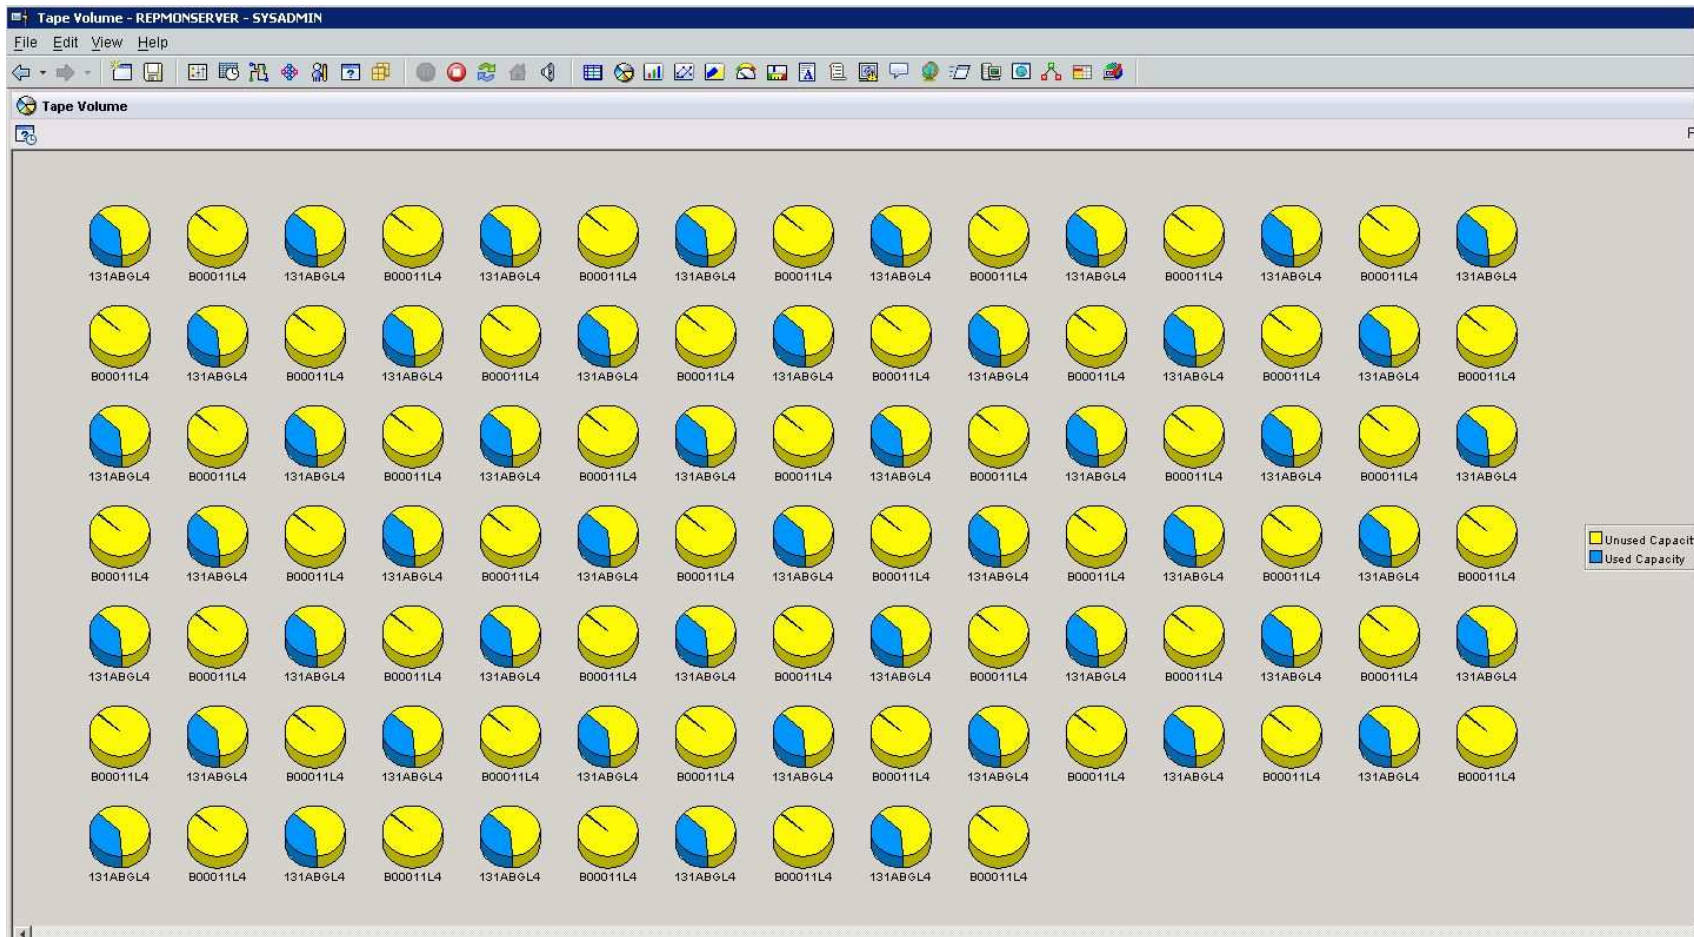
Tape Volume - REPMONSERVER - SYSADMIN

File Edit View Help

Tape Volume

131ABGL4 B00011L4 131ABGL4 B00011L4 131ABGL4 B00011L4 131ABGL4 B00011L4 131ABGL4 B00011L4 131ABGL4 B00011L4 131ABGL4 B00011L4 131ABGL4

B00011L4 131ABGL4 B00011L4 131ABGL4 B00011L4 131ABGL4 B00011L4 131ABGL4 B00011L4 131ABGL4 B00011L4 131ABGL4 B00011L4 131ABGL4 B00011L4

131ABGL4 B00011L4 131ABGL4 B00011L4 131ABGL4 B00011L4 131ABGL4 B00011L4 131ABGL4 B00011L4 131ABGL4 B00011L4 131ABGL4 B00011L4 131ABGL4

B00011L4 131ABGL4 B00011L4 131ABGL4 B00011L4 131ABGL4 B00011L4 131ABGL4 B00011L4 131ABGL4 B00011L4 131ABGL4 B00011L4 131ABGL4 B00011L4

131ABGL4 B00011L4 131ABGL4 B00011L4 131ABGL4 B00011L4 131ABGL4 B00011L4 131ABGL4 B00011L4 131ABGL4 B00011L4 131ABGL4 B00011L4 131ABGL4

B00011L4 131ABGL4 B00011L4 131ABGL4 B00011L4 131ABGL4 B00011L4 131ABGL4 B00011L4 131ABGL4 B00011L4 131ABGL4 B00011L4 131ABGL4 B00011L4

131ABGL4 B00011L4 131ABGL4 B00011L4 131ABGL4 B00011L4 131ABGL4 B00011L4 131ABGL4 B00011L4

Unused Capacit
Used Capacity